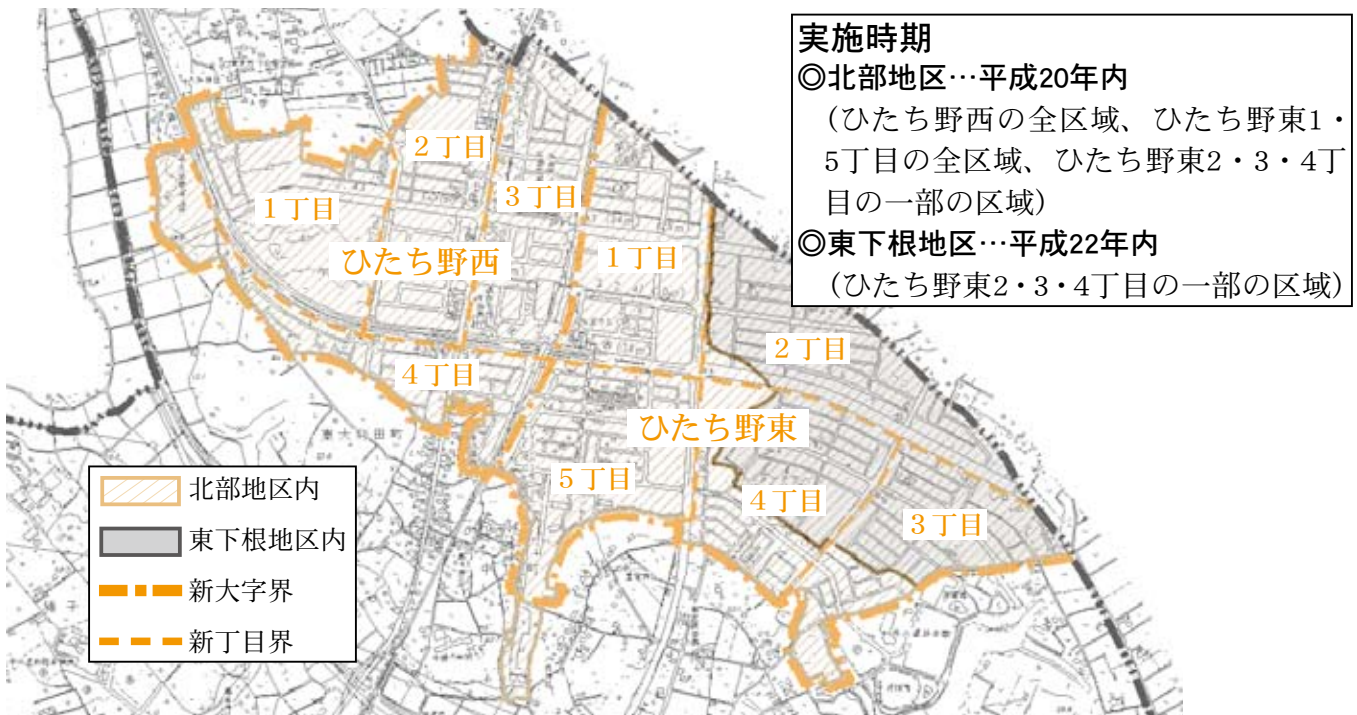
実施時期
◎北部地区…平成20年内
（ひたち野西の全区域、ひたち野東1・5丁目の全区域、ひたち野東2・3・4丁目の一部の区域）
◎東下根地区…平成22年内
（ひたち野東2・3・4丁目の一部の区域）

2丁目
1丁目
3丁目
ひたち野西
1丁目
2丁目
4丁目
ひたち野東
5丁目
4丁目
3丁目
東大和田町

北部地区内
東下根地区内
新大字界
新丁目界